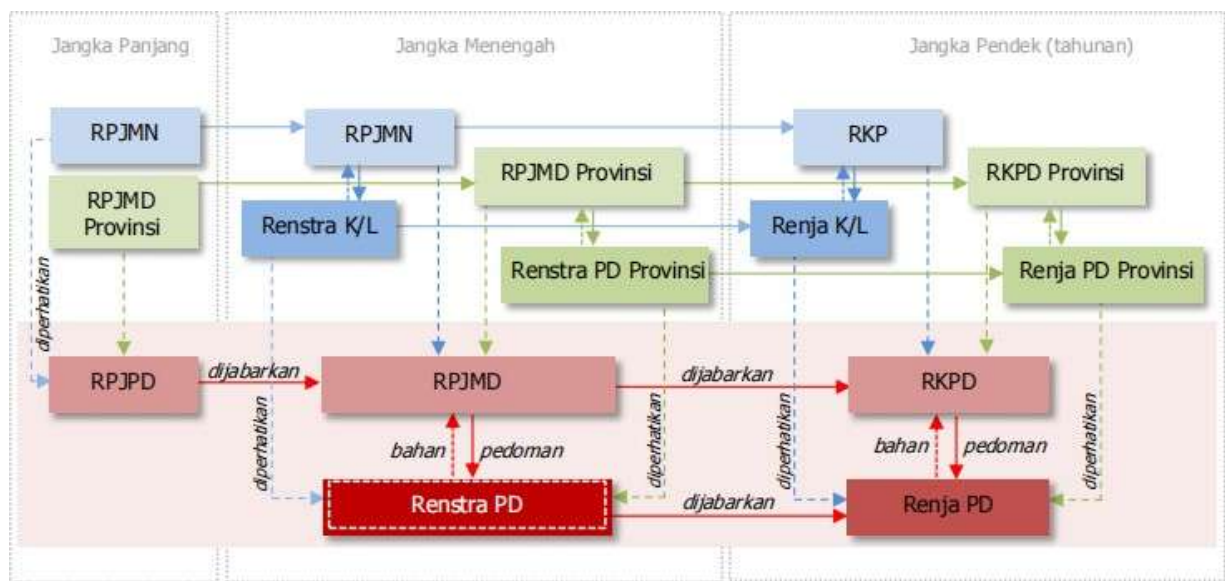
Jangka Panjang

Jangka Menengah

Jangka Pendek (tahunan)

RPJMN

RPJMD Provinsi

RPJMN

RPJMD Provinsi

Renstra K/L

Renstra PD Provinsi

RKP

RKPD Provinsi

Renja K/L

Renja PD Provinsi

diperhatikan

RPJPD

dijabarkan

RPJMD

dijabarkan

RKPD

diperhatikan

bahan

pedoman

diperhatikan

diperhatikan

bahan

pedoman

diperhatikan

Renstra PD

dijabarkan

Renja PD